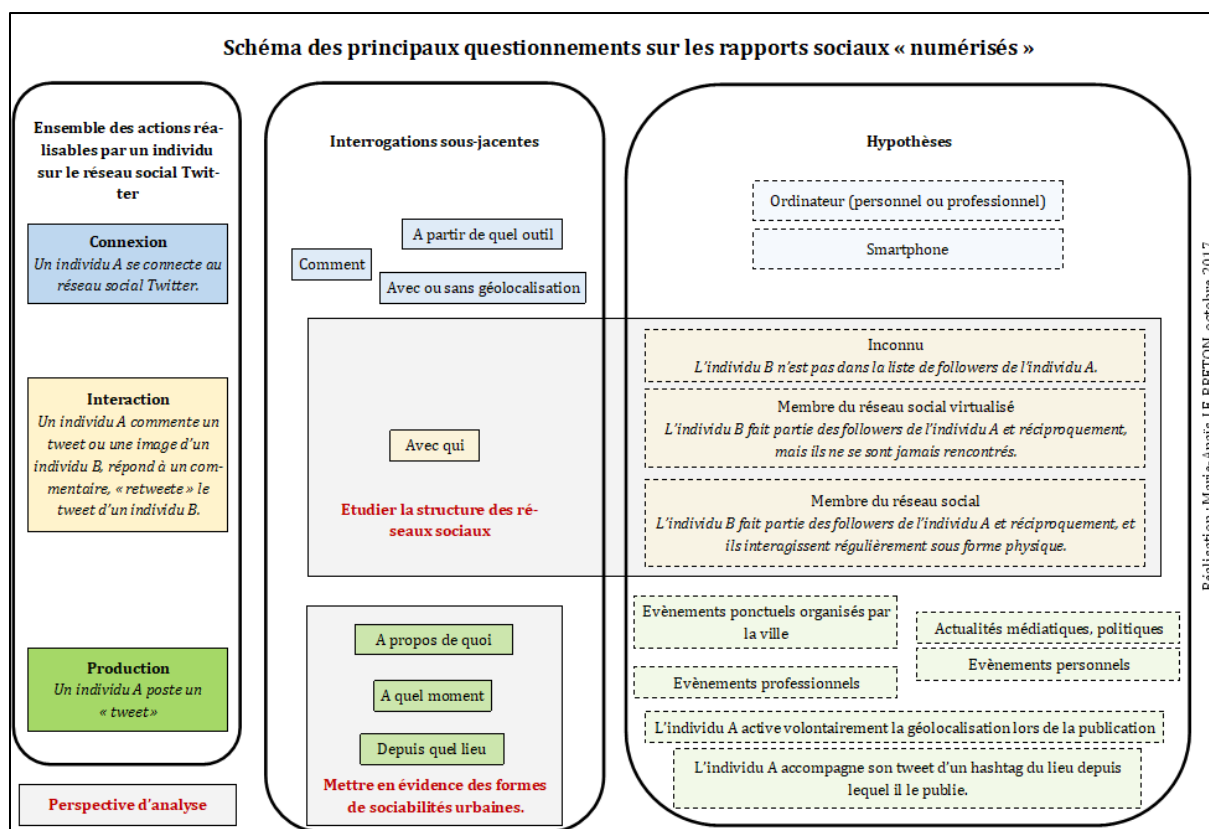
Schéma des principaux questionnements sur les rapports sociaux « numérisés »

Ensemble des actions réalisables par un individu sur le réseau social Twitter

Connexion
Un individu A se connecte au réseau social Twitter.

Interaction
Un individu A commente un tweet ou une image d'un individu B, répond à un commentaire, « retweete » le tweet d'un individu B.

Production
Un individu A poste un « tweet »

Perspective d'analyse

Interrogations sous-jacentes

Comment

A partir de quel outil

Avec ou sans géolocalisation

Avec qui

Etudier la structure des réseaux sociaux

A propos de quoi

A quel moment

Depuis quel lieu

Mettre en évidence des formes de sociabilités urbaines.

Hypothèses

Ordinateur (personnel ou professionnel)

Smartphone

Inconnu
L'individu B n'est pas dans la liste de followers de l'individu A.

Membre du réseau social virtualisé
L'individu B fait partie des followers de l'individu A et réciproquement, mais ils ne se sont jamais rencontrés.

Membre du réseau social
L'individu B fait partie des followers de l'individu A et réciproquement, et ils interagissent régulièrement sous forme physique.

Evènements ponctuels organisés par la ville

Actualités médiatiques, politiques

Evènements personnels

Evènements professionnels

L'individu A active volontairement la géolocalisation lors de la publication

L'individu A accompagne son tweet d'un hashtag du lieu depuis lequel il le publie.

Réalisation : Marie-Anaïs LE BRETON, octobre 2017